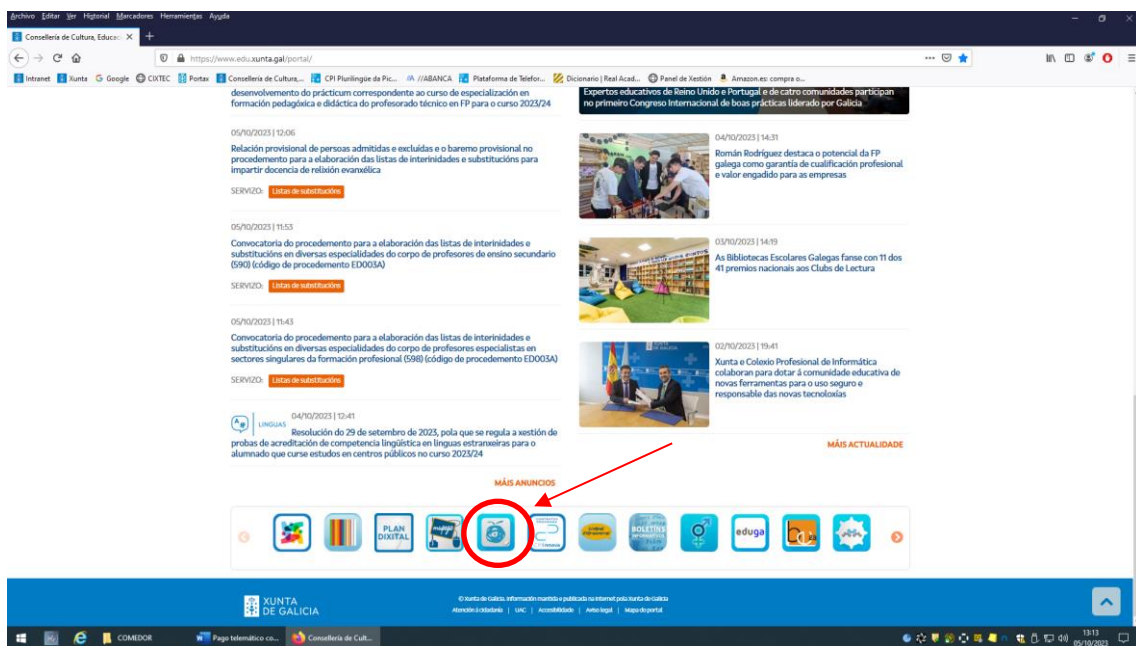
Archivo Editar Ver Historial Marcadores Herramientas Ayuda

Consellería de Cultura, Educac ×

https://www.edu.xunta.gal/portal/

Intranet Xunta Google CIXTEC Portax Consellería de Cultura,... CPI Plurilingüe da Pic... //ABANCA Plataforma de Telefor... Dicionario | Real Acad... Panel de Xestión Amazon.es: compra o...

desenvolvemento do prácticum correspondente ao curso de especialización en formación pedagóxica e didáctica do profesorado técnico en FP para o curso 2023/24

05/10/2023 | 12:06
Relación provisional de persoas admitidas e excluídas e o baremo provisional no procedemento para a elaboración das listas de interinidades e substitucións para impartir docencia de relixión evanxélica
SERVIZO: Listas de substitucións

05/10/2023 | 11:53
Convocatoria do procedemento para a elaboración das listas de interinidades e substitucións en diversas especialidades do corpo de profesores de ensino secundario (590) (código de procedemento ED003A)
SERVIZO: Listas de substitucións

05/10/2023 | 11:43
Convocatoria do procedemento para a elaboración das listas de interinidades e substitucións en diversas especialidades do corpo de profesores especialistas en sectores singulares da formación profesional (598) (código de procedemento ED003A)
SERVIZO: Listas de substitucións

LINGUAS 04/10/2023 | 12:41
Resolución do 29 de setembro de 2023, pola que se regula a xestión de probas de acreditación de competencia lingüística en linguas estranxeiras para o alumnado que curse estudos en centros públicos no curso 2023/24

MÁIS ANUNCIOS

Expertos educativos de Reino Unido e Portugal e de catro comunidades participan no primeiro Congreso Internacional de boas prácticas liderado por Galicia

04/10/2023 | 14:31
Román Rodríguez destaca o potencial da FP galega como garantía de cualificación profesional e valor engadido para as empresas

03/10/2023 | 14:19
As Bibliotecas Escolares Galegas fanse con 11 dos 41 premios nacionais aos Clubs de Lectura

02/10/2023 | 19:41
Xunta e Colexio Profesional de Informática colaboran para dotar á comunidade educativa de novas ferramentas para o uso seguro e responsable das novas tecnoloxías

MÁIS ACTUALIDADE

PLAN DIXITAL
BOLETÍNS
eduga

XUNTA DE GALICIA
© Xunta de Galicia. Información mantida e publicada na internet pola Xunta de Galicia
Atención á cidadanía | UAC | Accesibilidade | Aviso legal | Mapa do portal

COMEDOR
Pago telemático co...
Consellería de Cult...
13:13
05/10/2023